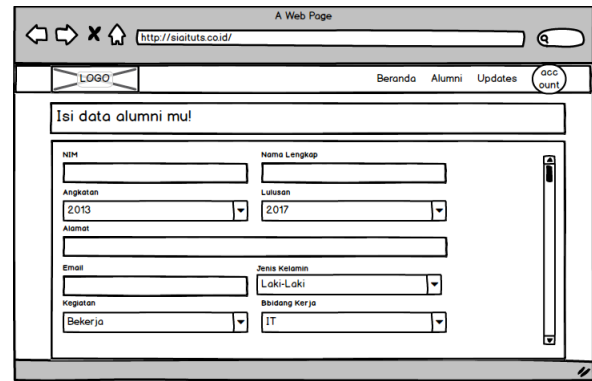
A Web Page

http://siaituts.co.id/

LOGO

Beranda Alumni Updates account

Isi data alumni mu!

NIM

Nama Lengkap

Angkatan

2013

Lulusan

2017

Alamat

Email

Jenis Kelamin

Laki-Laki

Kegiatan

Bekerja

Bbidang Kerja

IT